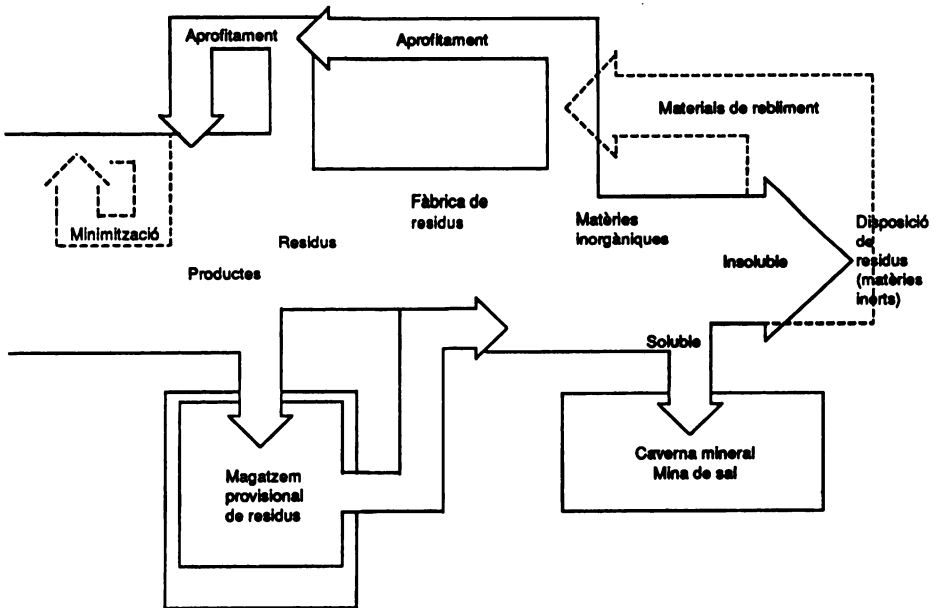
Aprofitament

Aprofitament

Materials de rebliment

Minimització

Fàbrica de residus

Matèries inorgàniques

Disposició de residus (matèries inerts)

Residus

Productes

Insoluble

Soluble

Caverna mineral
Mina de sal

Magatzem provisional de residus